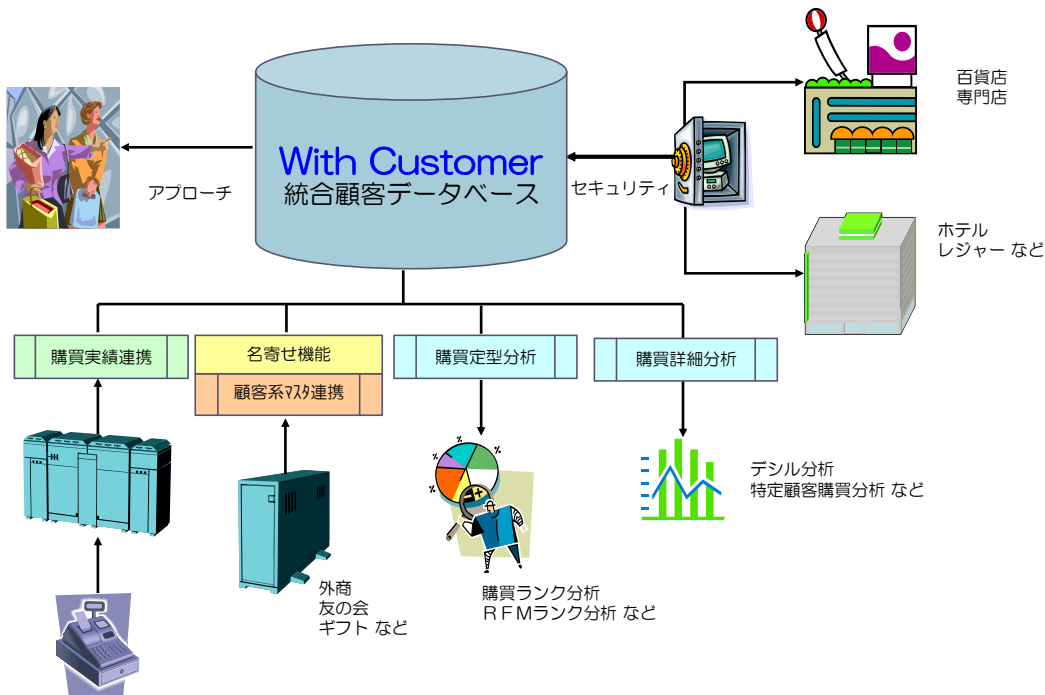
With Customer
統合顧客データベース

アプローチ

セキュリティ

百貨店
専門店

ホテル
レジャー など

購買実績連携

名寄せ機能

顧客系ﾏｽﾀ連携

購買定型分析

購買詳細分析

デシル分析
特定顧客購買分析 など

購買ランク分析
ＲＦＭランク分析 など

外商
友の会
ギフト など